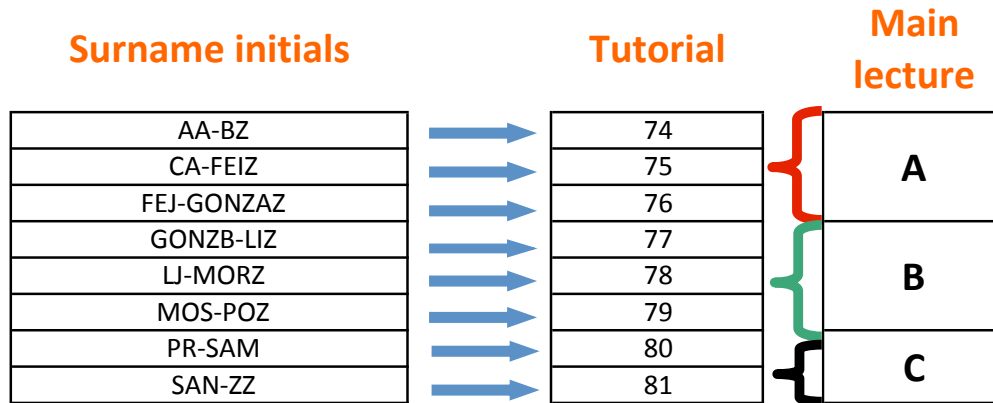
Surname initials

Tutorial

Main lecture

| Surname initials | Tutorial | Main lecture |
|---|---|---|
| AA-BZ | 74 | A |
| CA-FEIZ | 75 | A |
| FEJ-GONZAZ | 76 | A |
| GONZB-LIZ | 77 | B |
| LJ-MORZ | 78 | B |
| MOS-POZ | 79 | B |
| PR-SAM | 80 | C |
| SAN-ZZ | 81 | C |